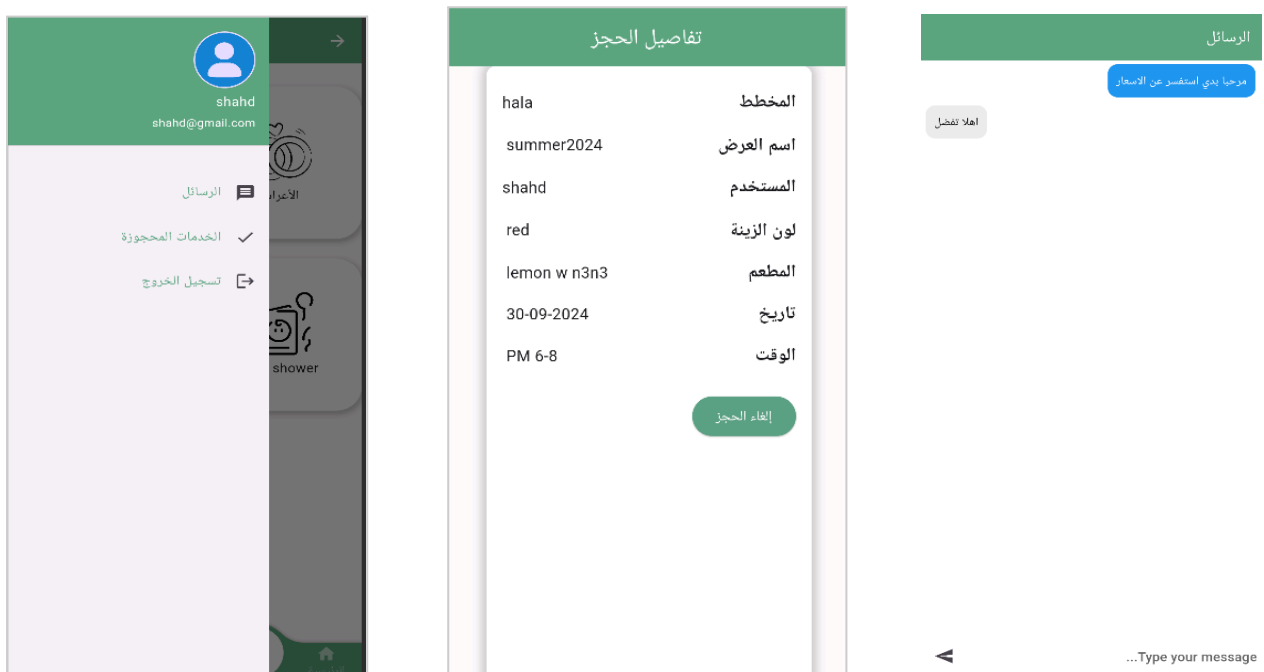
shahd
shahd@gmail.com

الرسائل
الخدمات المحجوزة
تسجيل الخروج

الأعراس
shower
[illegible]

تفاصيل الحجز

| | |
|---|---|
| المخطط | hala |
| اسم العرض | summer2024 |
| المستخدم | shahd |
| لون الزينة | red |
| المطعم | lemon w n3n3 |
| تاريخ | 30-09-2024 |
| الوقت | PM 6-8 |

إلغاء الحجز

الرسائل

مرحبا بدي استفسر عن الاسعار

اهلا تفضل

Type your message...